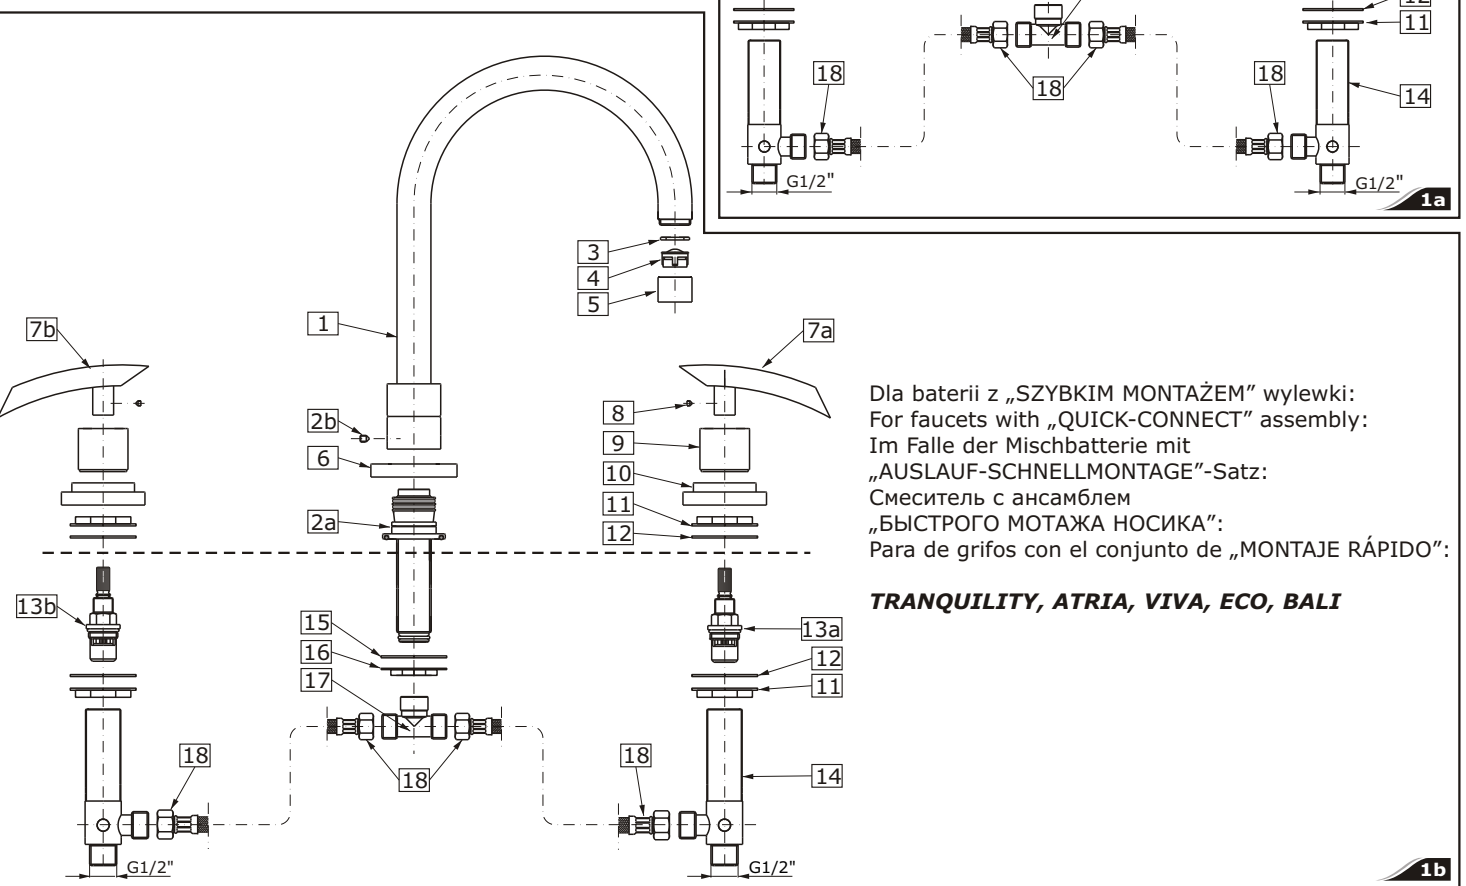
12
11
18
18
18
14
G1/2"
G1/2"
1a

3
4
5
1
7b
7a
2b
8
9
6
10
11
2a
12
13b
13a
15
16
12
17
11
18
18
18
14
G1/2"
G1/2"

Dla baterii z „SZYBKIM MONTAŻEM" wylewki:
For faucets with „QUICK-CONNECT" assembly:
Im Falle der Mischbatterie mit „AUSLAUF-SCHNELLMONTAGE"-Satz:
Смеситель с ансамблем „БЫСТРОГО МОТАЖА НОСИКА":
Para de grifos con el conjunto de „MONTAJE RÁPIDO":

*TRANQUILITY, ATRIA, VIVA, ECO, BALI*

1b